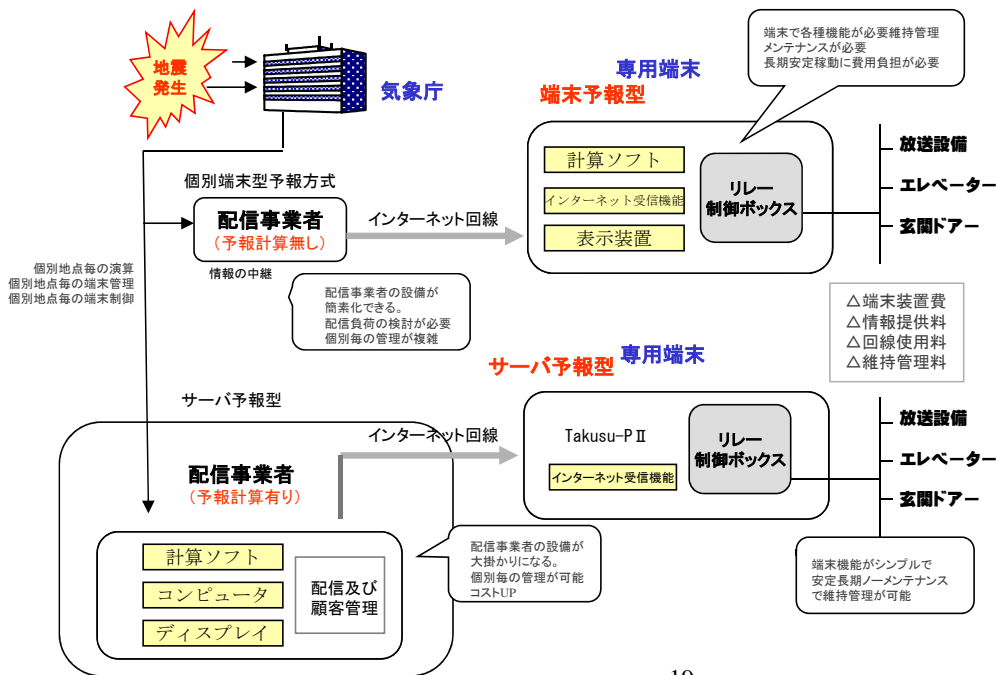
地震発生

気象庁

端末で各種機能が必要維持管理
メンテナンスが必要
長期安定稼動に費用負担が必要

専用端末
端末予報型

計算ソフト
インターネット受信機能
表示装置

リレー制御ボックス

放送設備
エレベーター
玄関ドアー

個別端末型予報方式

配信事業者
（予報計算無し）

インターネット回線

情報の中継

個別地点毎の演算
個別地点毎の端末管理
個別地点毎の端末制御

配信事業者の設備が
簡素化できる。
配信負荷の検討が必要
個別毎の管理が複雑

△端末装置費
△情報提供料
△回線使用料
△維持管理料

サーバ予報型 専用端末

サーバ予報型

インターネット回線

Takusu-PⅡ
インターネット受信機能

リレー制御ボックス

放送設備
エレベーター
玄関ドアー

配信事業者
（予報計算有り）

計算ソフト
コンピュータ
ディスプレイ

配信及び顧客管理

配信事業者の設備が
大掛かりになる。
個別毎の管理が可能
コストUP

端末機能がシンプルで
安定長期ノーメンテナンス
で維持管理が可能

19